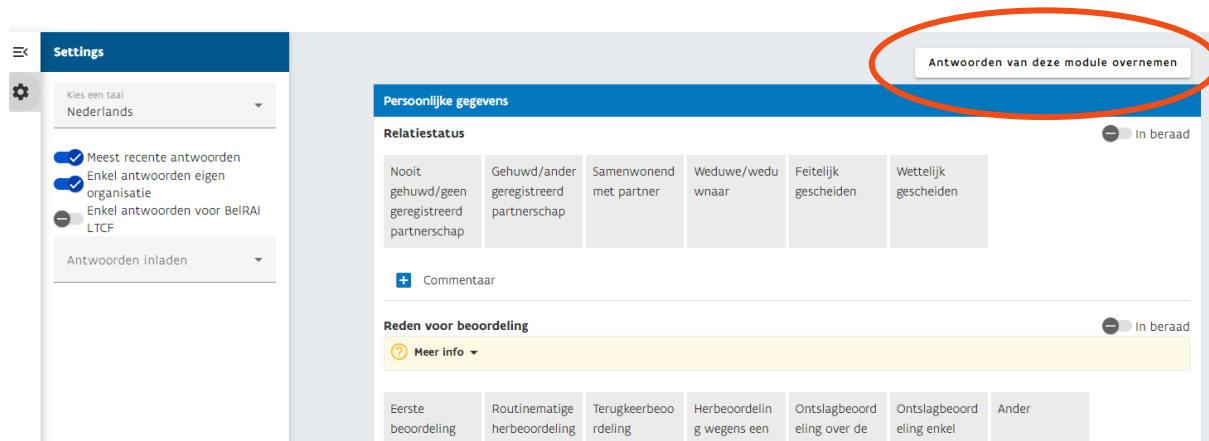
Settings

Kies een taal
Nederlands

Meest recente antwoorden
Enkel antwoorden eigen organisatie
Enkel antwoorden voor BelRAI LTCF

Antwoorden inladen

Antwoorden van deze module overnemen

Persoonlijke gegevens

Relatiestatus

In beraad

| Nooit gehuwd/geen geregistreerd partnerschap | Gehuwd/ander geregistreerd partnerschap | Samenwonend met partner | Weduwe/weduwnaar | Feitelijk gescheiden | Wettelijk gescheiden |
|---|---|---|---|---|---|

Commentaar

Reden voor beoordeling

In beraad

Meer info

| Eerste beoordeling | Routinematige herbeoordeling | Terugkeerbeoordeling | Herbeoordeling wegens een | Ontslagbeoordeling over de | Ontslagbeoordeling enkel | Ander |
|---|---|---|---|---|---|---|